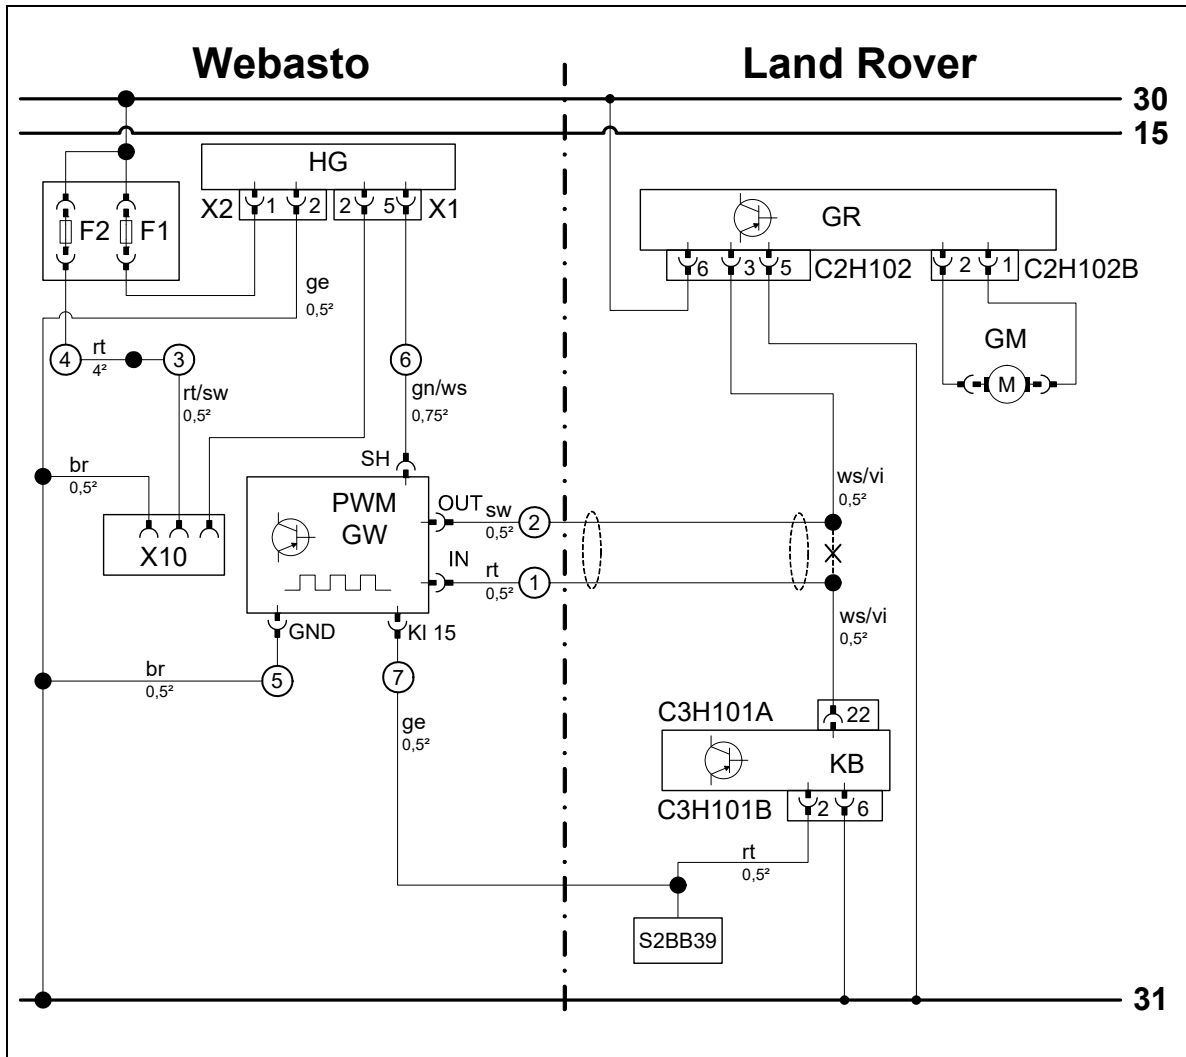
Webasto

Land Rover

30

15

HG

X2 1 2 2 5 X1

F2 F1

GR

6 3 5 C2H102

2 1 C2H102B

ge
0,5²

4 rt
4² 3

6

GM

M

rt/sw
0,5²

gn/ws
0,75²

br
0,5²

SH

PWM
GW

OUT sw
0,5² 2

ws/vi
0,5²

X10

IN rt
0,5² 1

ws/vi
0,5²

GND Kl 15

br
0,5² 5

7

ge
0,5²

C3H101A 22

KB

C3H101B 2 6

rt
0,5²

S2BB39

31